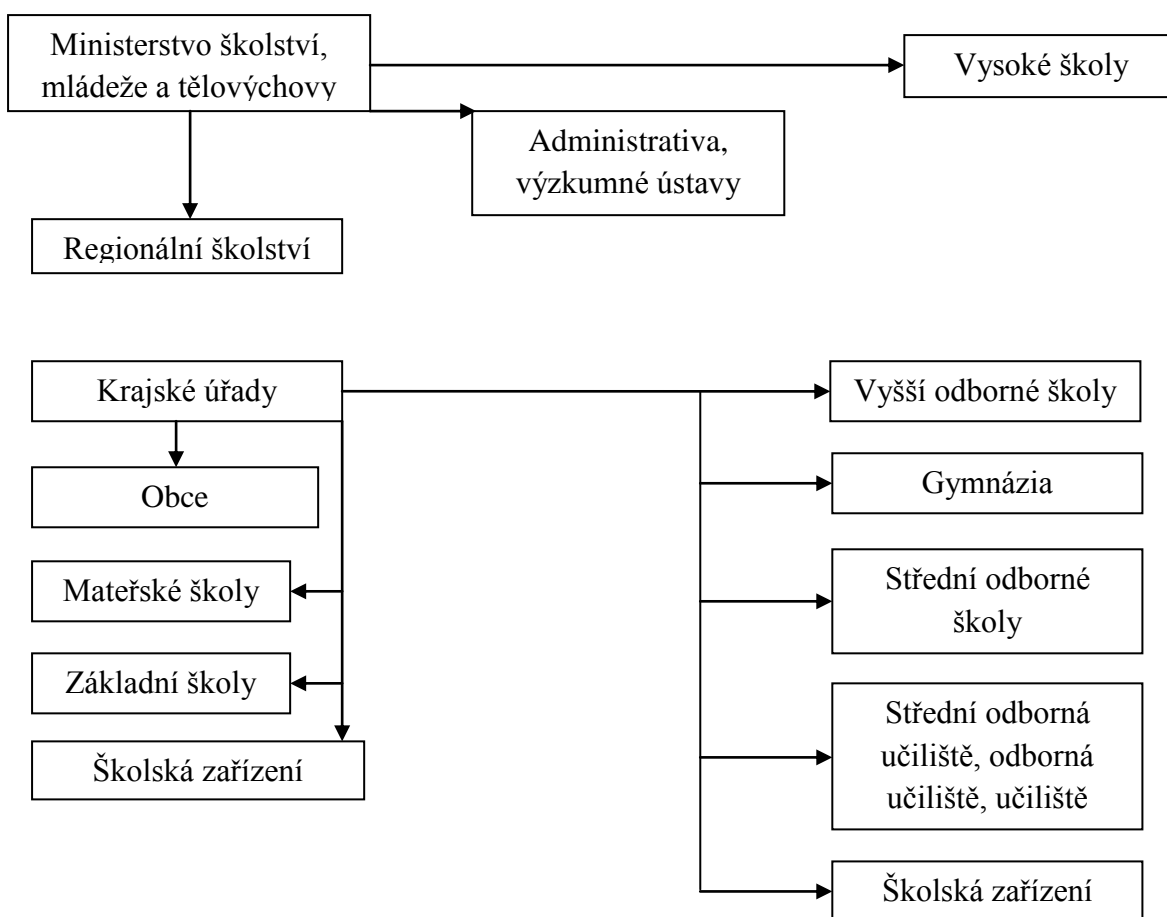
Ministerstvo školství, mládeže a tělovýchovy

Vysoké školy

Administrativa, výzkumné ústavy

Regionální školství

Krajské úřady

Obce

Mateřské školy

Základní školy

Školská zařízení

Vyšší odborné školy

Gymnázia

Střední odborné školy

Střední odborná učiliště, odborná učiliště, učiliště

Školská zařízení